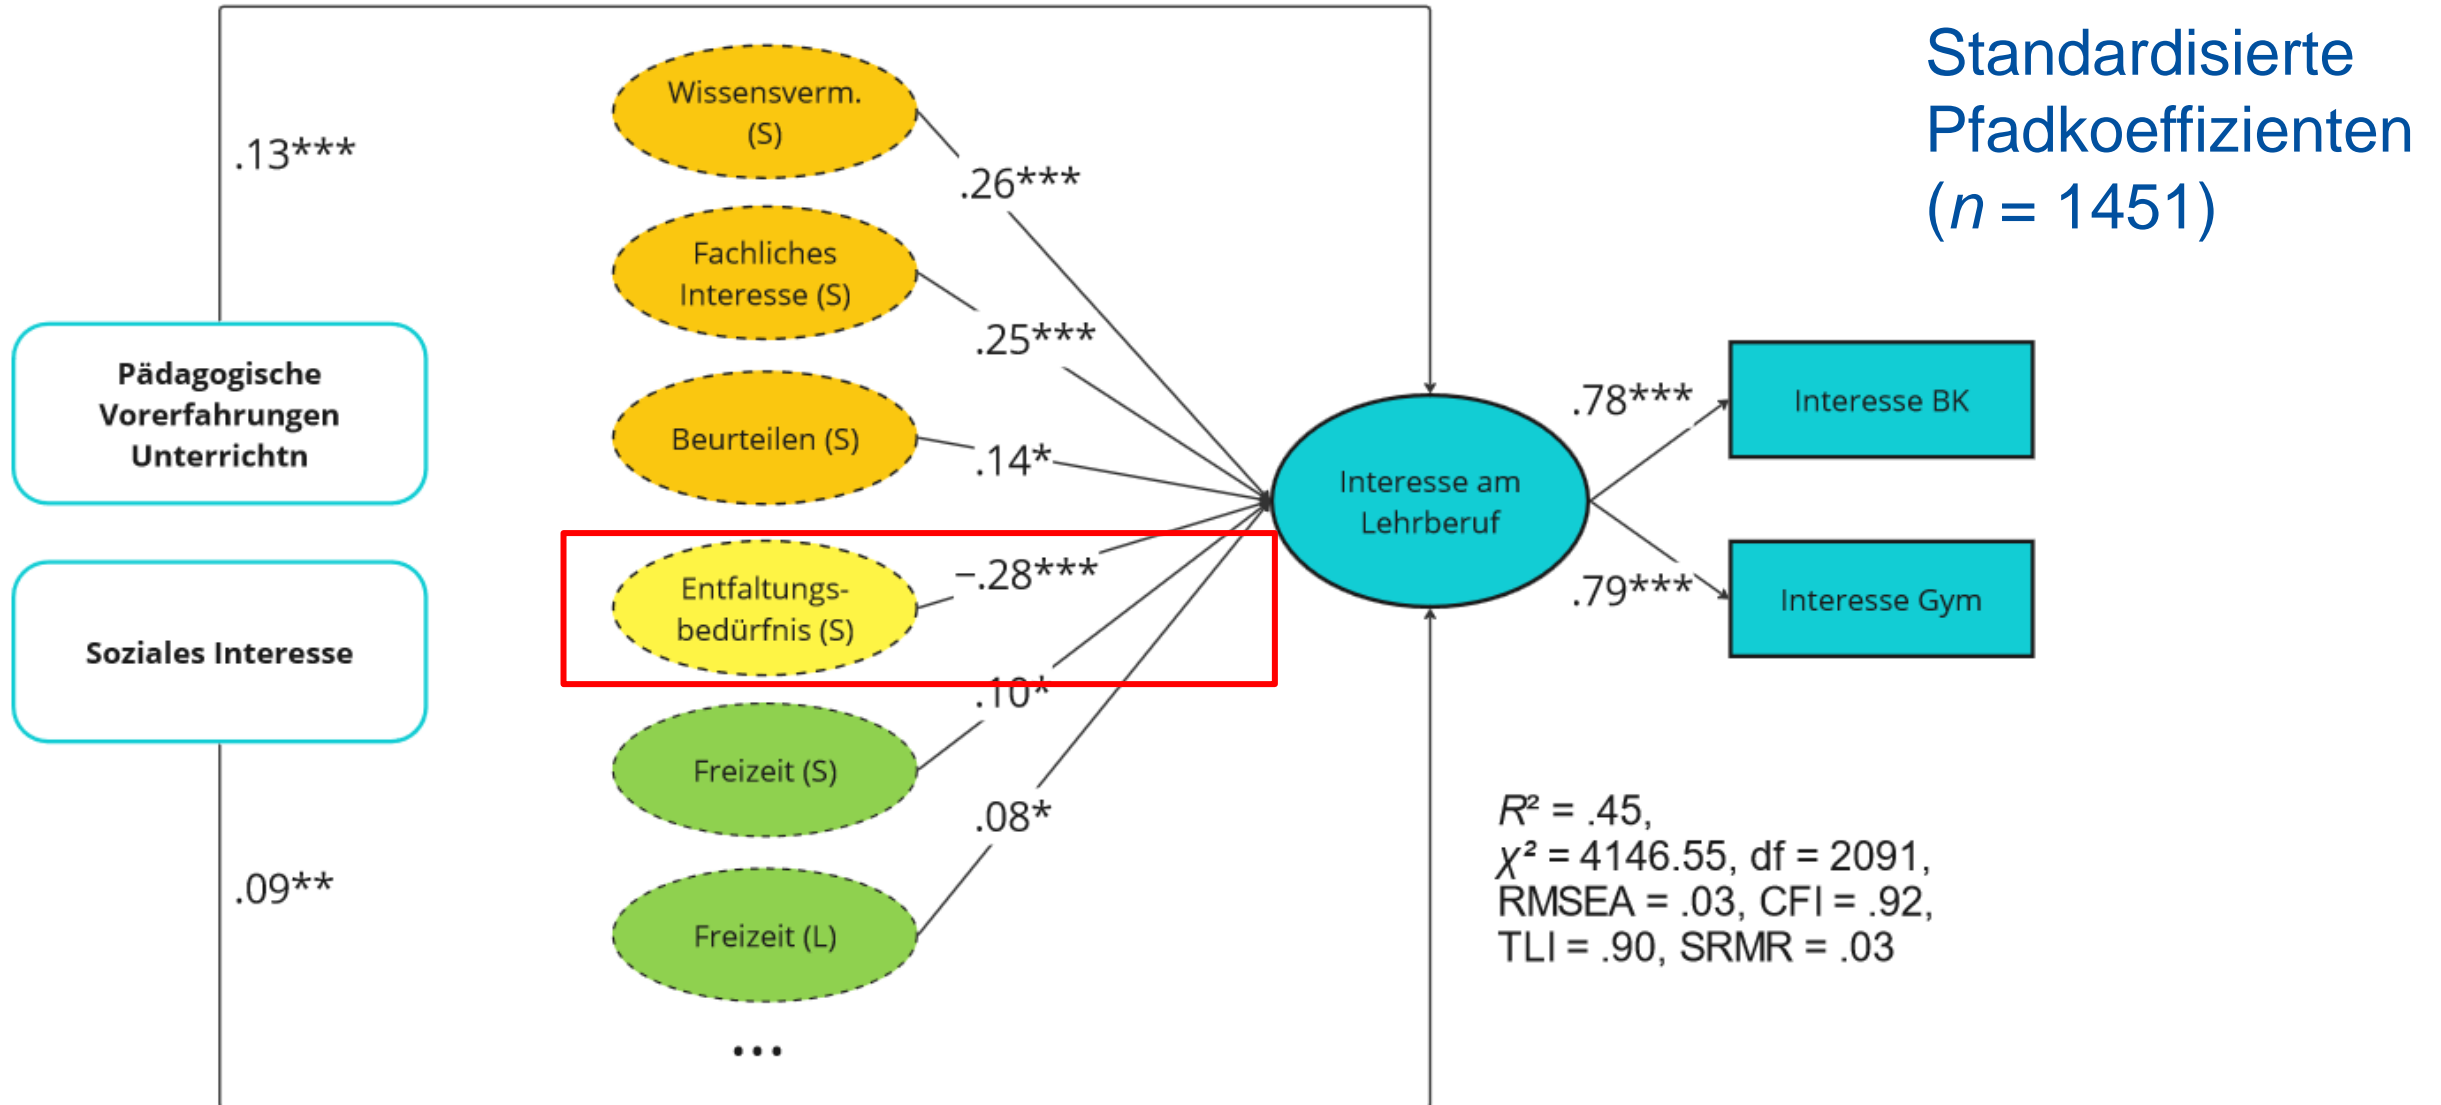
Standardisierte Pfadkoeffizienten ($n$ = 1451)

.13***

Pädagogische Vorerfahrungen Unterrichtn

Soziales Interesse

.09**

Wissensverm. (S)

.26***

Fachliches Interesse (S)

.25***

Beurteilen (S)

.14*

Entfaltungsbedürfnis (S)

−.28***

.10*

Freizeit (S)

.08*

Freizeit (L)

...

Interesse am Lehrberuf

.78***

Interesse BK

.79***

Interesse Gym

$R^2$ = .45,
$\chi^2$ = 4146.55, df = 2091,
RMSEA = .03, CFI = .92,
TLI = .90, SRMR = .03